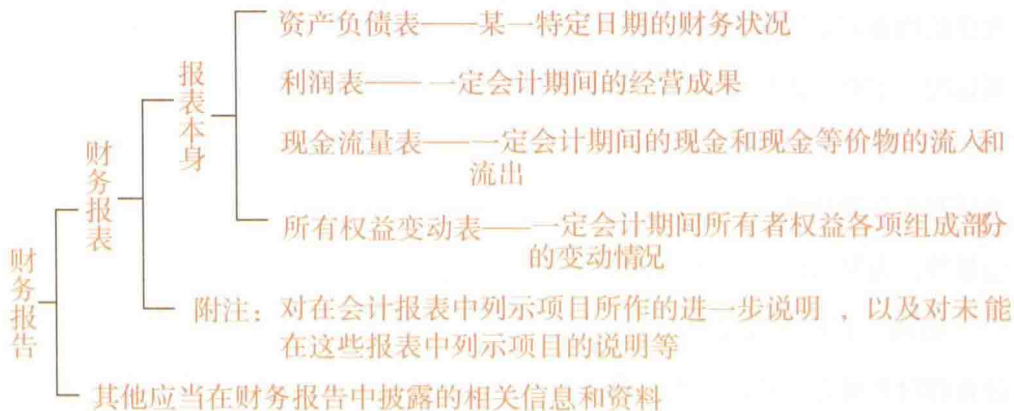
财务报告

财务报表

报表本身

资产负债表——某一特定日期的财务状况

利润表——一定会计期间的经营成果

现金流量表——一定会计期间的现金和现金等价物的流入和流出

所有权益变动表——一定会计期间所有者权益各项组成部份的变动情况

附注：对在会计报表中列示项目所作的进一步说明，以及对未能在这些报表中列示项目的说明等

其他应当在财务报告中披露的相关信息和资料